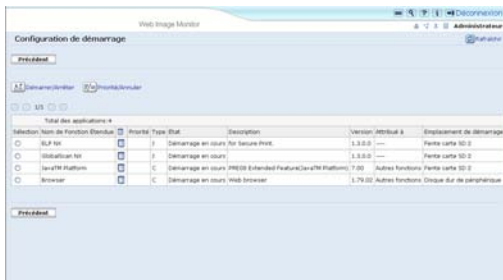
Web Image Monitor

Déconnexion

Administrateur

Configuration de démarrage

Rafraîchir

Précédent

Démarrer/Arrêter

Priorité/Annuler

1/1

Total des applications : 4

| Sélection | Nom de Fonction Étendue | | Priorité | Type | État | Description | Version | Attribué à | Emplacement de démarrage |
|---|---|---|---|---|---|---|---|---|---|
| | ELP NX | | | J | Démarrage en cours | for Secure Print. | 1.3.0.0 | --- | Fente carte SD 2 |
| | GlobalScan NX | | | J | Démarrage en cours | | 1.3.0.0 | --- | Fente carte SD 2 |
| | JavaTM Platform | | | C | Démarrage en cours | PRESS Extended Feature(JavaTM Platform) | 7.00 | Autres fonctions | Fente carte SD 2 |
| | Browser | | | C | Démarrage en cours | Web browser | 1.79.02 | Autres fonctions | Disque dur de périphérique |

Précédent